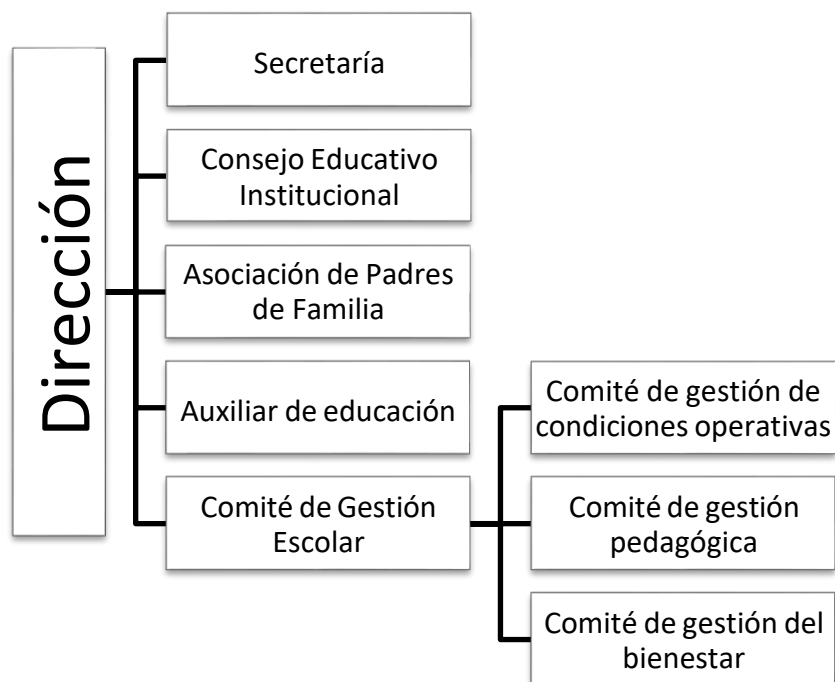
Dirección

Secretaría

Consejo Educativo Institucional

Asociación de Padres de Familia

Auxiliar de educación

Comité de Gestión Escolar

Comité de gestión de condiciones operativas

Comité de gestión pedagógica

Comité de gestión del bienestar